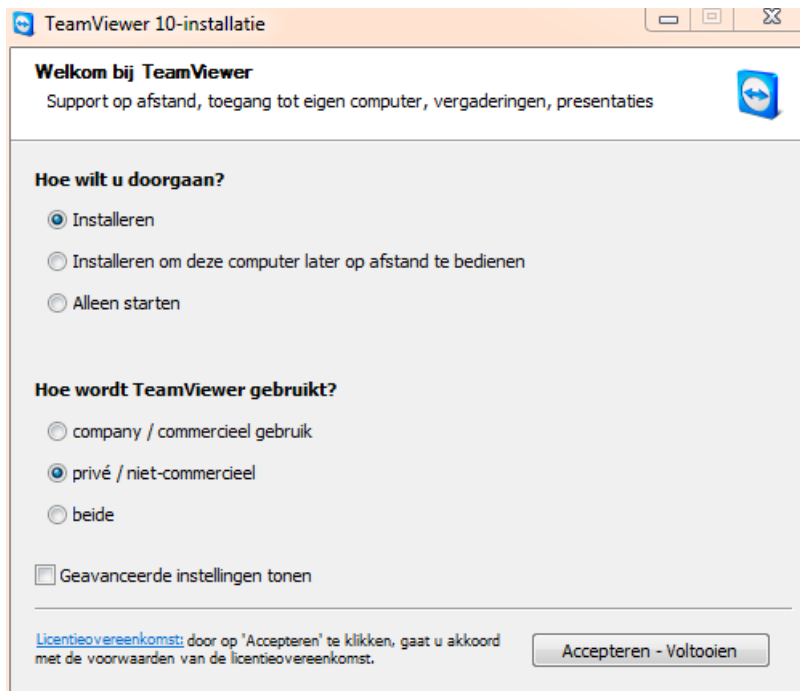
TeamViewer 10-installatie

Welkom bij TeamViewer
Support op afstand, toegang tot eigen computer, vergaderingen, presentaties

Hoe wilt u doorgaan?

Installeren

Installeren om deze computer later op afstand te bedienen

Alleen starten

Hoe wordt TeamViewer gebruikt?

company / commercieel gebruik

privé / niet-commercieel

beide

Geavanceerde instellingen tonen

Licentieovereenkomst: door op 'Accepteren' te klikken, gaat u akkoord met de voorwaarden van de licentieovereenkomst.

Accepteren - Voltooien